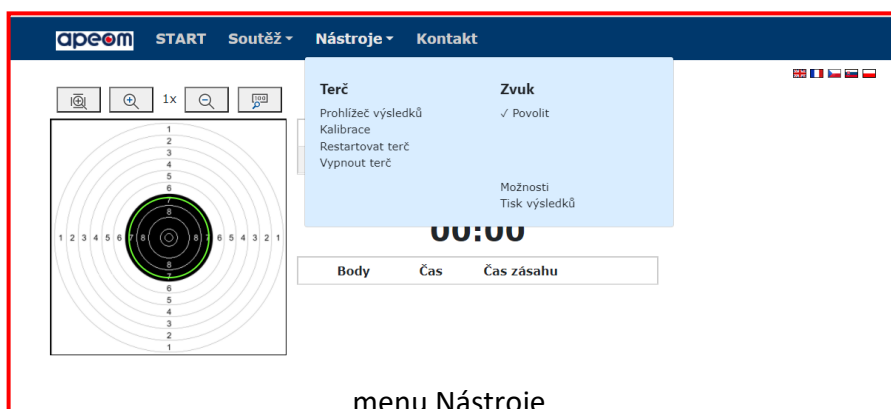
apeom START Soutěž ▾ Nástroje ▾ Kontakt

1x

1
2
3
4
5
6
7
8
8
7
6
5
4
3
2
1

1 2 3 4 5 6 7 8 8 7 6 5 4 3 2 1

Terč
Prohlížeč výsledků
Kalibrace
Restartovat terč
Vypnout terč

Zvuk
✓ Povolit

Možnosti
Tisk výsledků

00:00

| Body | Čas | Čas zásahu |
|---|---|---|

menu Nástroje